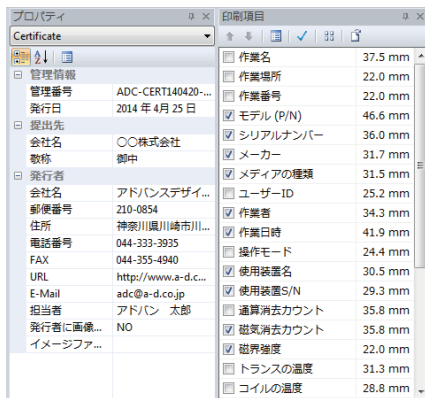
プロパティ

Certificate

| | |
|---|---|
| ⊟ 管理情報 | |
| 管理番号 | ADC-CERT140420-... |
| 発行日 | 2014 年 4 月 25 日 |
| ⊟ 提出先 | |
| 会社名 | ○○株式会社 |
| 敬称 | 御中 |
| ⊟ 発行者 | |
| 会社名 | アドバンスデザイ... |
| 郵便番号 | 210-0854 |
| 住所 | 神奈川県川崎市川... |
| 電話番号 | 044-333-3935 |
| FAX | 044-355-4940 |
| URL | http://www.a-d.c... |
| E-Mail | adc@a-d.co.jp |
| 担当者 | アドバン 太郎 |
| 発行者に画像... | NO |
| イメージファ... | |

印刷項目

| | |
|---|---|
| ☐ 作業名 | 37.5 mm |
| ☐ 作業場所 | 22.0 mm |
| ☐ 作業番号 | 22.0 mm |
| ☑ モデル (P/N) | 46.6 mm |
| ☑ シリアルナンバー | 36.0 mm |
| ☑ メーカー | 31.7 mm |
| ☑ メディアの種類 | 31.5 mm |
| ☐ ユーザーID | 25.2 mm |
| ☑ 作業者 | 34.3 mm |
| ☑ 作業日時 | 41.9 mm |
| ☐ 操作モード | 24.4 mm |
| ☑ 使用装置名 | 30.5 mm |
| ☑ 使用装置S/N | 29.3 mm |
| ☐ 通算消去カウント | 35.8 mm |
| ☑ 磁気消去カウント | 35.8 mm |
| ☑ 磁界強度 | 22.0 mm |
| ☐ トランスの温度 | 31.3 mm |
| ☐ コイルの温度 | 28.8 mm |